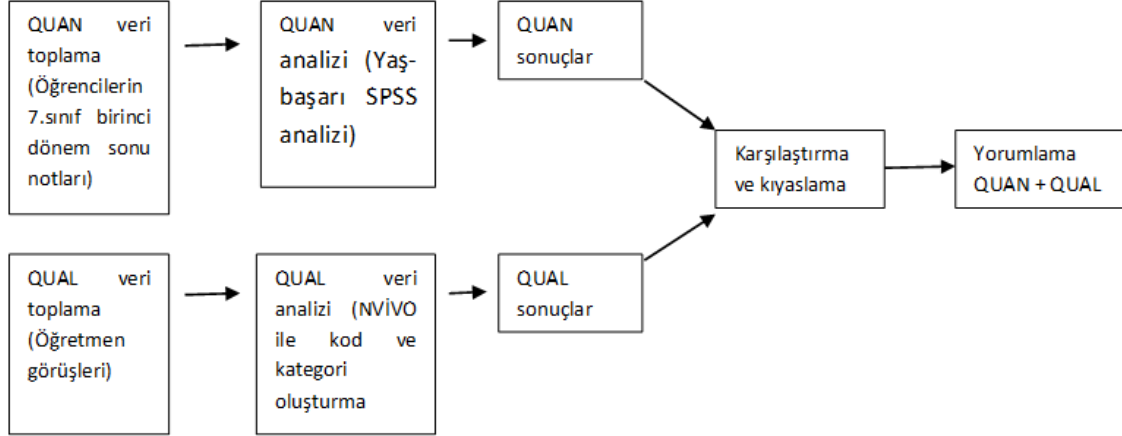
QUAN veri toplama (Öğrencilerin 7.sınıf birinci dönem sonu notları)

QUAN veri analizi (Yaş-başarı SPSS analizi)

QUAN sonuçlar

QUAL veri toplama (Öğretmen görüşleri)

QUAL veri analizi (NVİVO ile kod ve kategori oluşturma

QUAL sonuçlar

Karşılaştırma ve kıyaslama

Yorumlama QUAN + QUAL